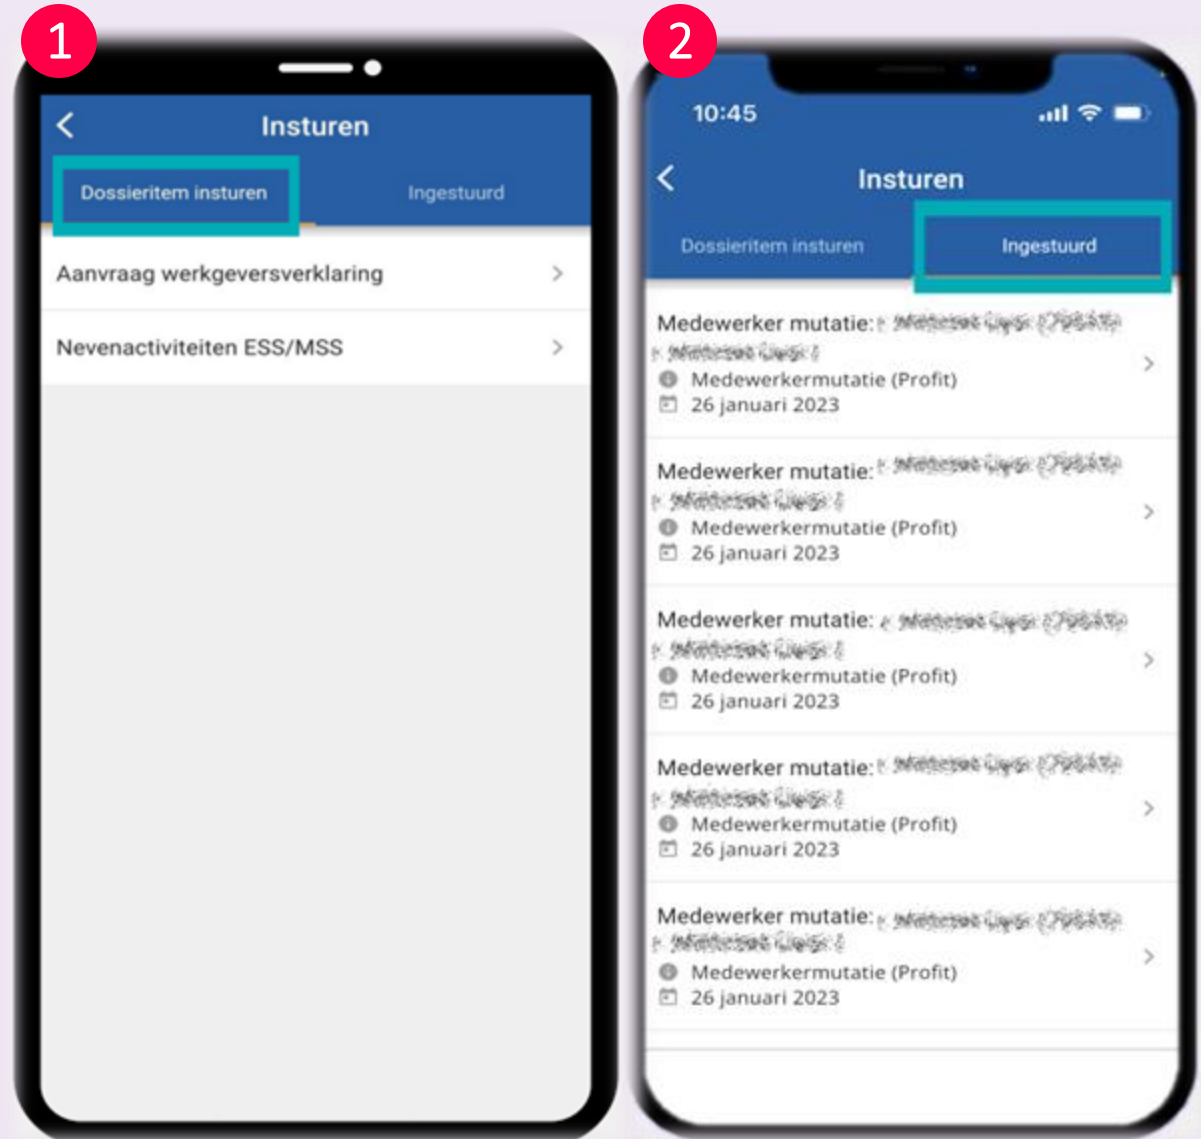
1

Insturen

Dossieritem insturen

Ingestuurd

Aanvraag werkgeversverklaring

Nevenactiviteiten ESS/MSS

2

10:45

Insturen

Dossieritem insturen

Ingestuurd

Medewerker mutatie: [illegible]
Medewerkermutatie (Profit)
26 januari 2023

Medewerker mutatie: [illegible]
Medewerkermutatie (Profit)
26 januari 2023

Medewerker mutatie: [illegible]
Medewerkermutatie (Profit)
26 januari 2023

Medewerker mutatie: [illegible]
Medewerkermutatie (Profit)
26 januari 2023

Medewerker mutatie: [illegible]
Medewerkermutatie (Profit)
26 januari 2023